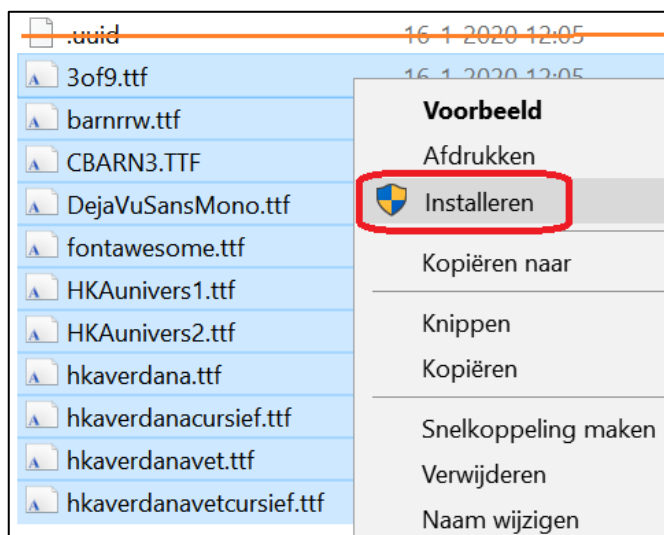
.uuid 16-1-2020 12:05
3of9.ttf 16-1-2020 12:05
barnrrw.ttf
CBARN3.TTF
DejaVuSansMono.ttf
fontawesome.ttf
HKAunivers1.ttf
HKAunivers2.ttf
hkaverdana.ttf
hkaverdanacursief.ttf
hkaverdanavet.ttf
hkaverdanavetcursief.ttf

Voorbeeld
Afdrukken
Installeren
Kopiëren naar
Knippen
Kopiëren
Snelkoppeling maken
Verwijderen
Naam wijzigen